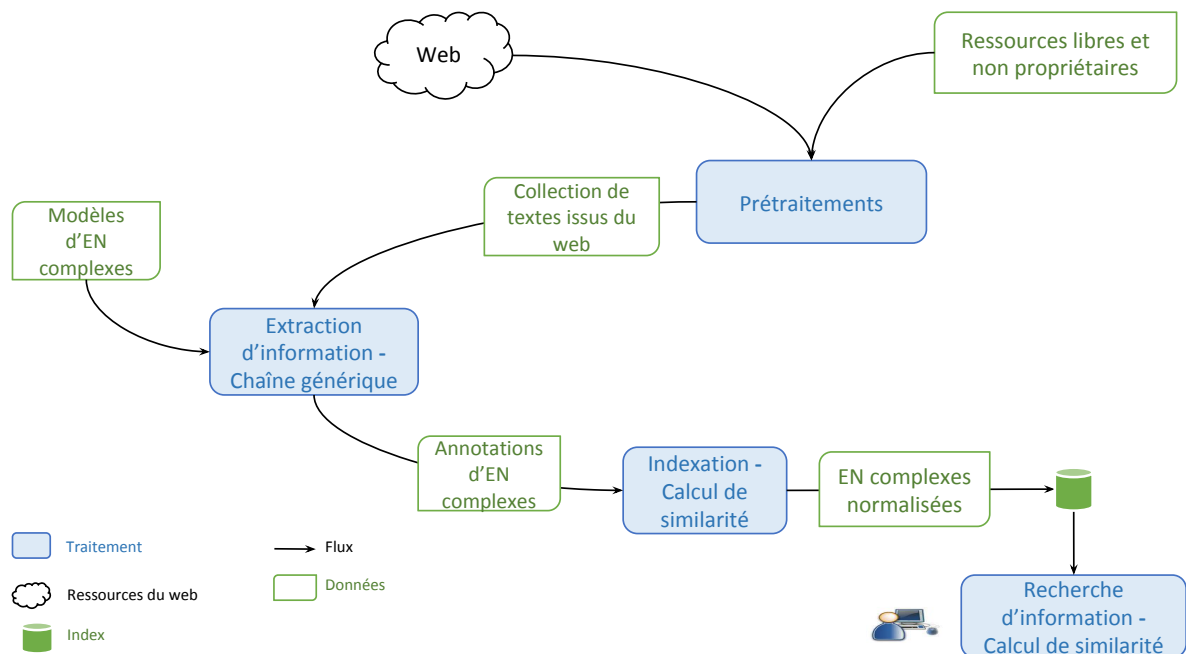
Web

Ressources libres et non propriétaires

Prétraitements

Collection de textes issus du web

Modèles d'EN complexes

Extraction d'information - Chaîne générique

Annotations d'EN complexes

Indexation - Calcul de similarité

EN complexes normalisées

Recherche d'information - Calcul de similarité

Traitement

Flux

Ressources du web

Données

Index